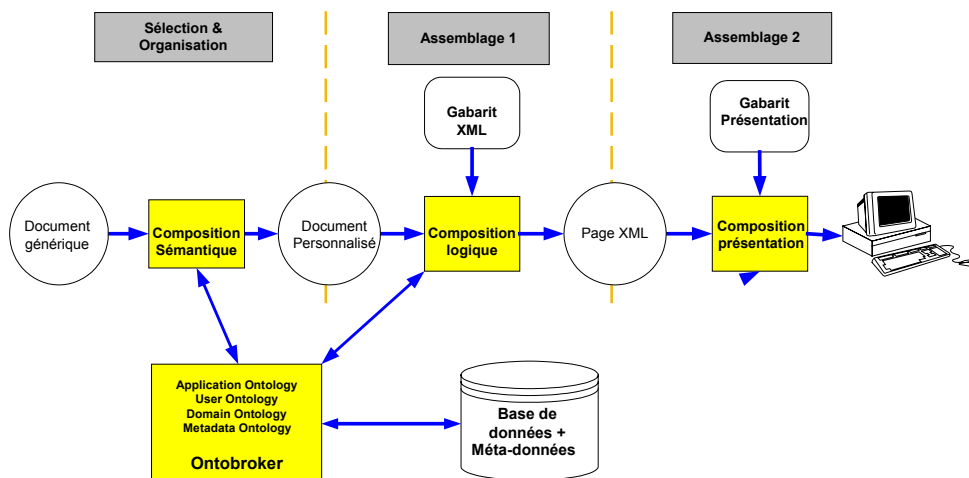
Sélection & Organisation

Assemblage 1

Assemblage 2

Gabarit XML

Gabarit Présentation

Document générique

Composition Sémantique

Document Personnalisé

Composition logique

Page XML

Composition présentation

Application Ontology
User Ontology
Domain Ontology
Metadata Ontology

Ontobroker

Base de données + Méta-données